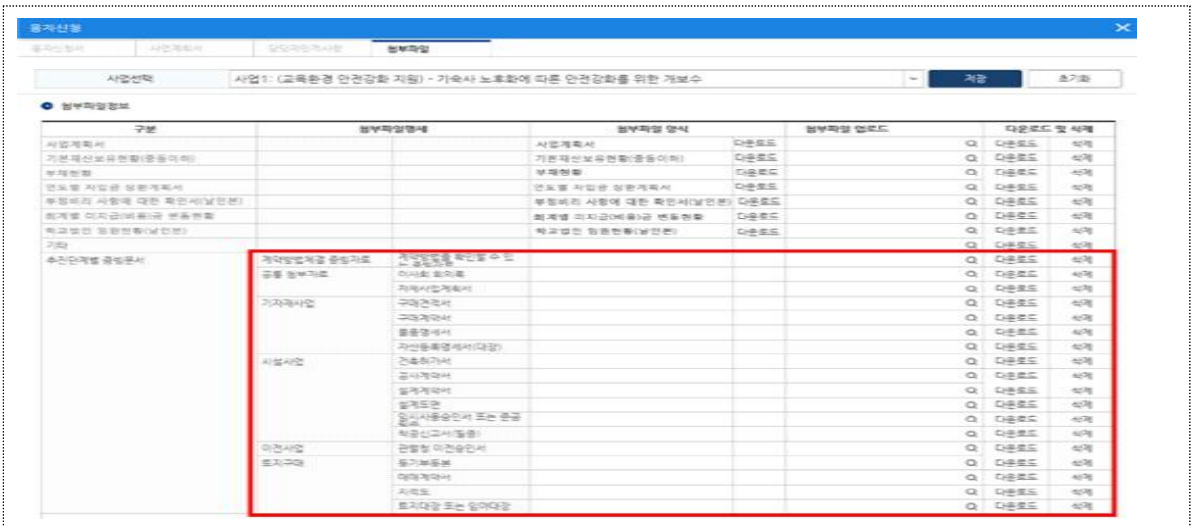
융자신청

융자신청서 | 사업계획서 | 담당자인적사항 | 첨부파일

사업선택 | 사업1: (교육환경 안전강화 지원) - 기숙사 노후화에 따른 안전강화를 위한 개보수 | 저장 | 초기화

첨부파일정보

| 구분 | 첨부파일명세 | | 첨부파일 양식 | | 첨부파일 업로드 | 다운로드 및 삭제 | |
|---|---|---|---|---|---|---|---|
| 사업계획서 | | | 사업계획서 | 다운로드 | | 다운로드 | 삭제 |
| 기본재산보유현황(중등이하) | | | 기본재산보유현황(중등이하) | 다운로드 | | 다운로드 | 삭제 |
| 부채현황 | | | 부채현황 | 다운로드 | | 다운로드 | 삭제 |
| 연도별 자입금 상환계획서 | | | 연도별 차입금 상환계획서 | 다운로드 | | 다운로드 | 삭제 |
| 부정비리 사항에 대한 확인서(날인본) | | | 부정비리 사항에 대한 확인서(날인본) | 다운로드 | | 다운로드 | 삭제 |
| 회계별 미지급(비용)금 변동현황 | | | 회계별 미지급(비용)금 변동현황 | 다운로드 | | 다운로드 | 삭제 |
| 학교법인 임원현황(날인본) | | | 학교법인 임원현황(날인본) | 다운로드 | | 다운로드 | 삭제 |
| 기타 | | | | | | 다운로드 | 삭제 |
| 추진단계별 증빙문서 | 계약방법결정 증빙자료 | 계약방법을 확인할 수 있는 공문 | | | | 다운로드 | 삭제 |
| | 공통 첨부자료 | 이사회 회의록 | | | | 다운로드 | 삭제 |
| | | 자체사업계획서 | | | | 다운로드 | 삭제 |
| | 기자재사업 | 구매견적서 | | | | 다운로드 | 삭제 |
| | | 구매계약서 | | | | 다운로드 | 삭제 |
| | | 물품명세서 | | | | 다운로드 | 삭제 |
| | | 자산등록명세서(대장) | | | | 다운로드 | 삭제 |
| | 시설사업 | 건축허가서 | | | | 다운로드 | 삭제 |
| | | 공사계약서 | | | | 다운로드 | 삭제 |
| | | 설계계약서 | | | | 다운로드 | 삭제 |
| | | 설계도면 | | | | 다운로드 | 삭제 |
| | | 임시사용승인서 또는 준공필증 | | | | 다운로드 | 삭제 |
| | | 착공신고서(필증) | | | | 다운로드 | 삭제 |
| | 이전사업 | 관할청 이전승인서 | | | | 다운로드 | 삭제 |
| | 토지구매 | 등기부등본 | | | | 다운로드 | 삭제 |
| | | 매매계약서 | | | | 다운로드 | 삭제 |
| | | 지적도 | | | | 다운로드 | 삭제 |
| | | 토지대장 또는 임야대장 | | | | 다운로드 | 삭제 |